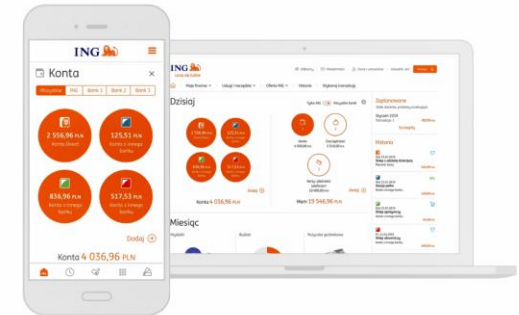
ING

Konta

Wszystkie ING Bank 1 Bank 2 Bank 3

2 556,96 PLN
Konto Direct

125,53 PLN
Konto z innego banku

836,96 PLN
Konto z innego banku

517,53 PLN
Konto z innego banku

Dodaj

Konta 4 036,96 PLN

ING

Moje finanse Usługi i narzędzia Oferta ING Historia Wykonaj transakcję

Dzisiaj

Konta 4 036,96 PLN

Dodaj

Razem 29 546,96 PLN

Zaplanowane

Historia

Miesiąc

Wydatki Budżet Przychody i wydatki